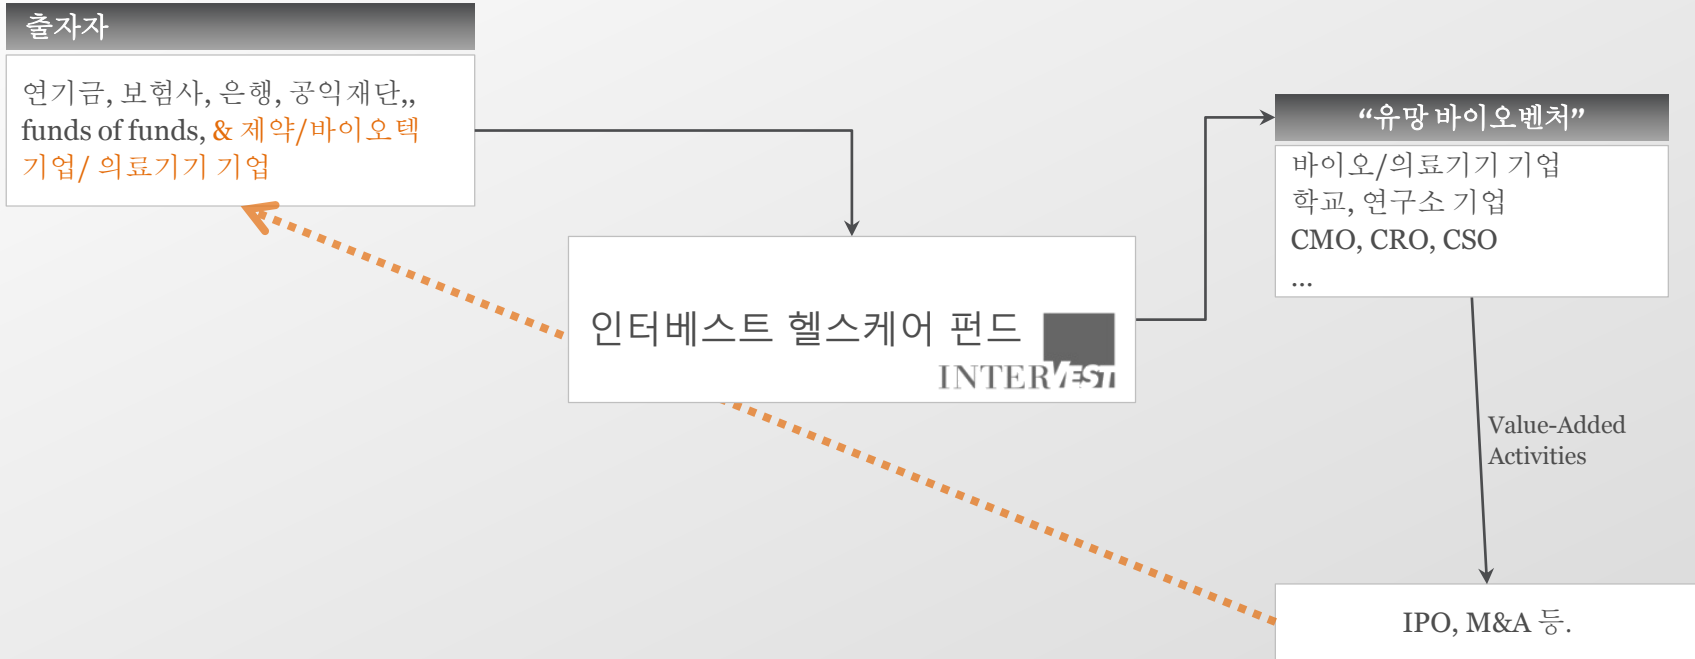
출자자

연기금, 보험사, 은행, 공익재단,, funds of funds, & 제약/바이오텍 기업/ 의료기기 기업

인터베스트 헬스케어 펀드

INTERVEST

“유망 바이오벤처”

바이오/의료기기 기업
학교, 연구소 기업
CMO, CRO, CSO
…

Value-Added Activities

IPO, M&A 등.